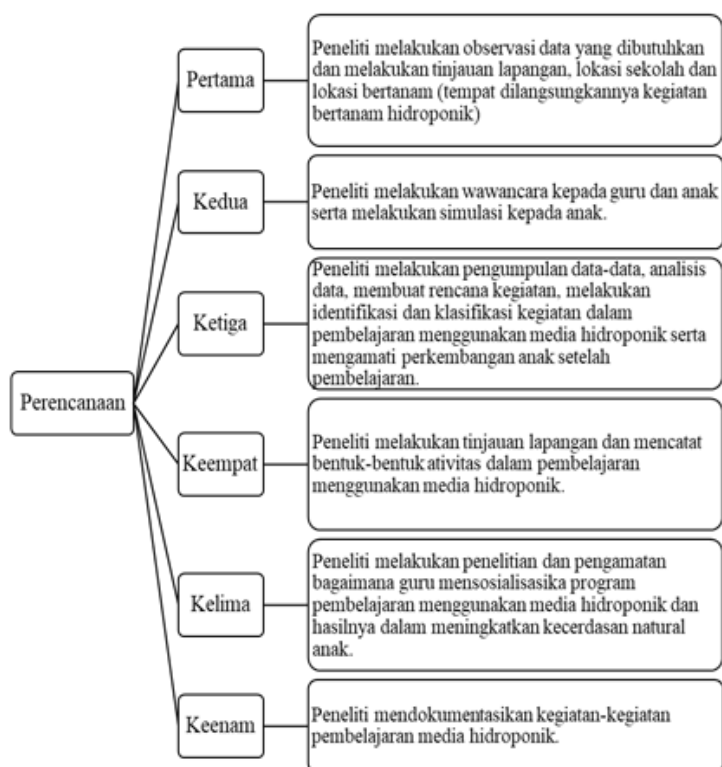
Perencanaan

Pertama

Peneliti melakukan observasi data yang dibutuhkan dan melakukan tinjauan lapangan, lokasi sekolah dan lokasi bertanam (tempat dilangsungkannya kegiatan bertanam hidroponik)

Kedua

Peneliti melakukan wawancara kepada guru dan anak serta melakukan simulasi kepada anak.

Ketiga

Peneliti melakukan pengumpulan data-data, analisis data, membuat rencana kegiatan, melakukan identifikasi dan klasifikasi kegiatan dalam pembelajaran menggunakan media hidroponik serta mengamati perkembangan anak setelah pembelajaran.

Keempat

Peneliti melakukan tinjauan lapangan dan mencatat bentuk-bentuk ativitas dalam pembelajaran menggunakan media hidroponik.

Kelima

Peneliti melakukan penelitian dan pengamatan bagaimana guru mensosialisasika program pembelajaran menggunakan media hidroponik dan hasilnya dalam meningkatkan kecerdasan natural anak.

Keenam

Peneliti mendokumentasikan kegiatan-kegiatan pembelajaran media hidroponik.